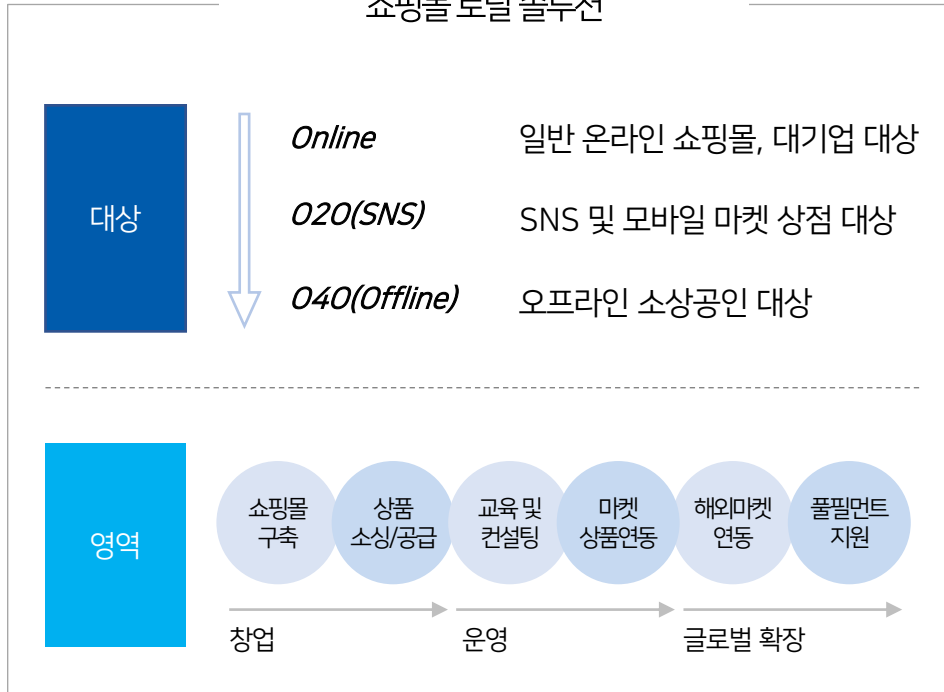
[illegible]

대상

Online 일반 온라인 쇼핑몰, 대기업 대상

O2O(SNS) SNS 및 모바일 마켓 상점 대상

O4O(Offline) 오프라인 소상공인 대상

영역

쇼핑몰 구축

상품 소싱/공급

교육 및 컨설팅

마켓 상품연동

해외마켓 연동

풀필먼트 지원

창업

운영

글로벌 확장